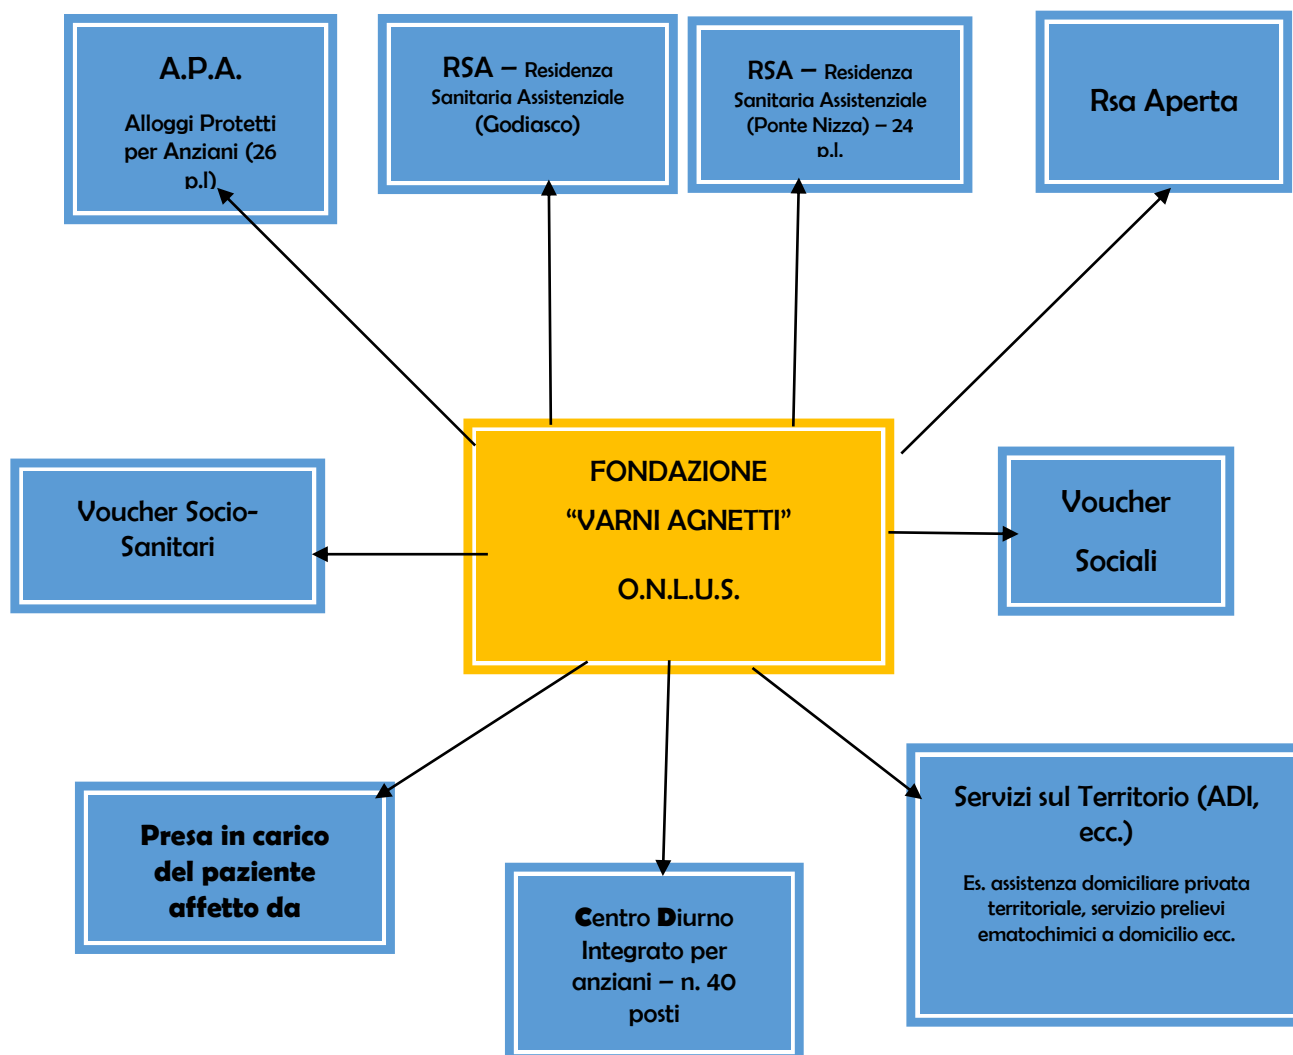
A.P.A.

Alloggi Protetti per Anziani (26 p.l)

RSA – Residenza Sanitaria Assistenziale (Godiasco)

RSA – Residenza Sanitaria Assistenziale (Ponte Nizza) – 24 p.l.

Rsa Aperta

FONDAZIONE "VARNI AGNETTI"

O.N.L.U.S.

Voucher Socio-Sanitari

Voucher Sociali

Presa in carico del paziente affetto da

Centro Diurno Integrato per anziani – n. 40 posti

Servizi sul Territorio (ADI, ecc.)

Es. assistenza domiciliare privata territoriale, servizio prelievi ematochimici a domicilio ecc.